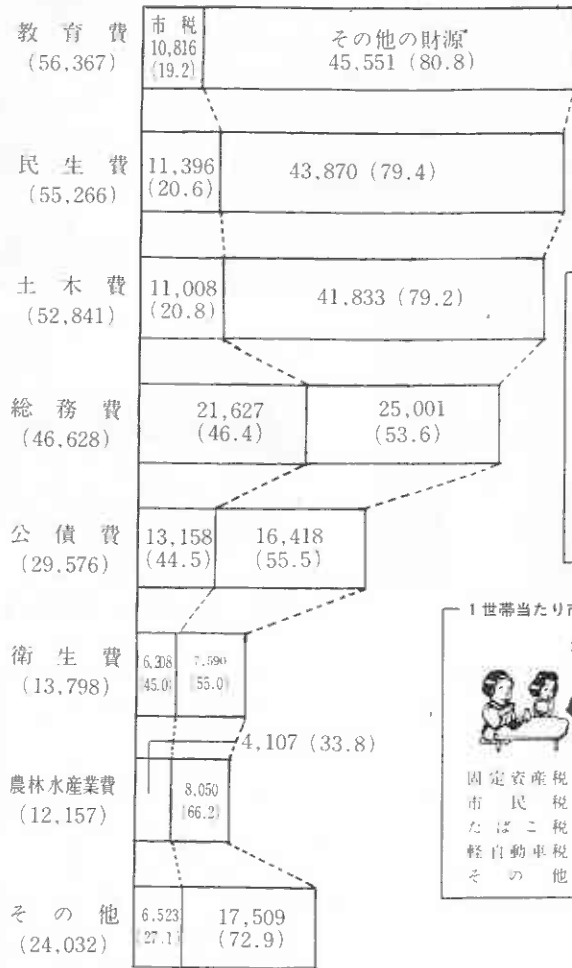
教育費
(56,367)

市税
10,816
(19.2)

その他の財源
45,551 (80.8)

民生費
(55,266)

11,396
(20.6)

43,870 (79.4)

土木費
(52,841)

11,008
(20.8)

41,833 (79.2)

総務費
(46,628)

21,627
(46.4)

25,001
(53.6)

公債費
(29,576)

13,158
(44.5)

16,418
(55.5)

衛生費
(13,798)

6,208
(45.0)

7,590
(55.0)

4,107 (33.8)

農林水産業費
(12,157)

8,050
(66.2)

その他
(24,032)

6,523
(27.1)

17,509
(72.9)

1世帯当たり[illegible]

固定資産税
市民税
たばこ税
軽自動車税
その他